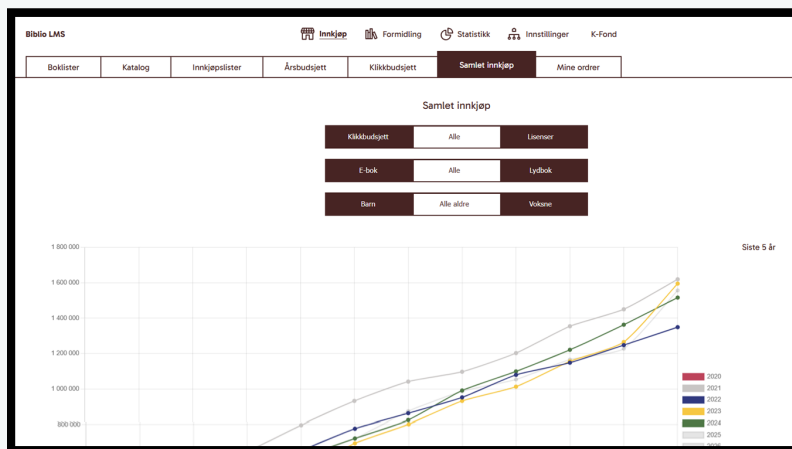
Biblio LMS

Innkjøp  Formidling  Statistikk  Innstillinger  K-Fond

| Boklister | Katalog | Innkjøpslister | Årsbudsjett | Klikkbudsjett | Samlet innkjøp | Mine ordrer |
|---|---|---|---|---|---|---|

Samlet innkjøp

| Klikkbudsjett | Alle | Lisenser |
|---|---|---|

| E-bok | Alle | Lydbok |
|---|---|---|

| Barn | Alle aldre | Voksne |
|---|---|---|

Siste 5 år

1 800 000
1 600 000
1 400 000
1 200 000
1 000 000
800 000

2020
2021
2022
2023
2024
2025
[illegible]